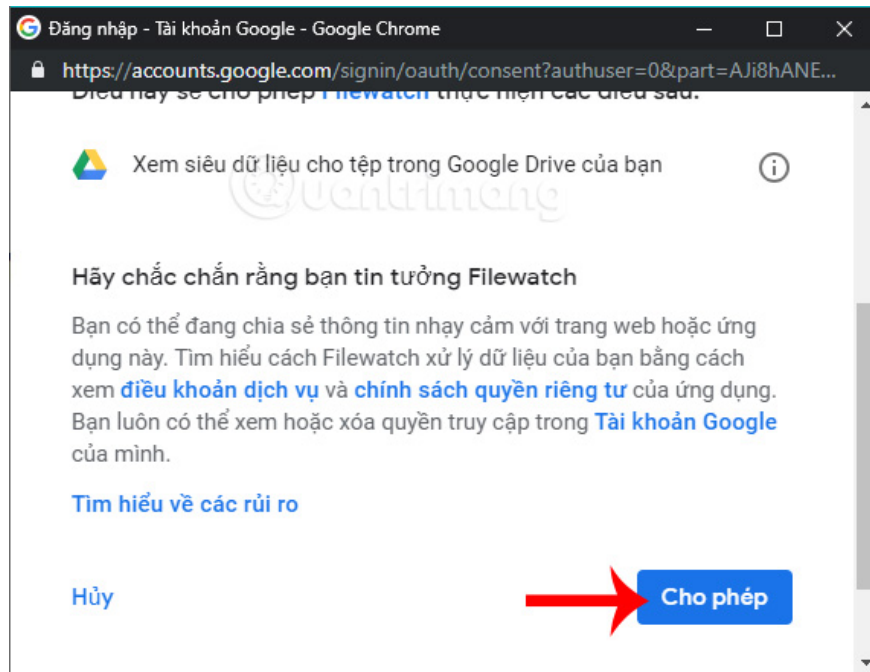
Đăng nhập - Tài khoản Google - Google Chrome

https://accounts.google.com/signin/oauth/consent?authuser=0&part=AJi8hANE...

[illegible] Filewatch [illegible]

Xem siêu dữ liệu cho tệp trong Google Drive của bạn

Quantrimang

Hãy chắc chắn rằng bạn tin tưởng Filewatch

Bạn có thể đang chia sẻ thông tin nhạy cảm với trang web hoặc ứng dụng này. Tìm hiểu cách Filewatch xử lý dữ liệu của bạn bằng cách xem điều khoản dịch vụ và chính sách quyền riêng tư của ứng dụng. Bạn luôn có thể xem hoặc xóa quyền truy cập trong Tài khoản Google của mình.

Tìm hiểu về các rủi ro

Hủy

Cho phép